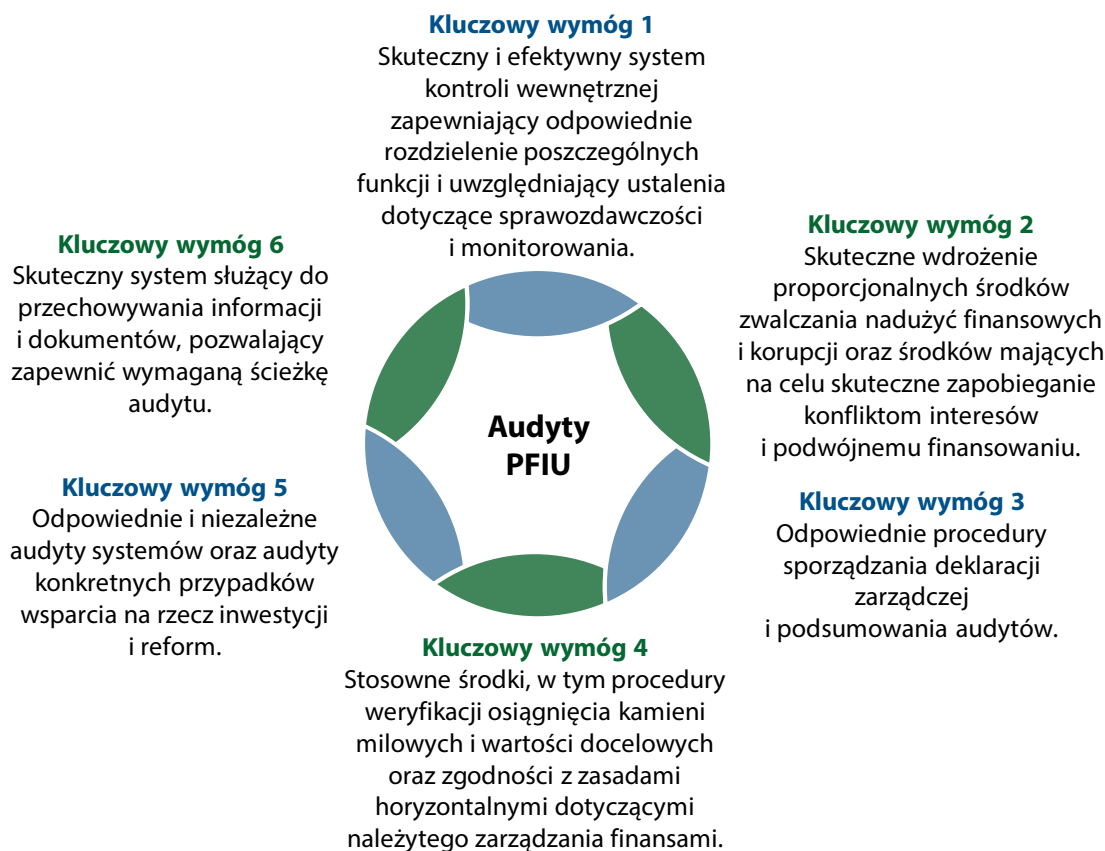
Kluczowy wymóg 1
Skuteczny i efektywny system kontroli wewnętrznej zapewniający odpowiednie rozdzielenie poszczególnych funkcji i uwzględniający ustalenia dotyczące sprawozdawczości i monitorowania.

Kluczowy wymóg 6
Skuteczny system służący do przechowywania informacji i dokumentów, pozwalający zapewnić wymaganą ścieżkę audytu.

Kluczowy wymóg 2
Skuteczne wdrożenie proporcjonalnych środków zwalczania nadużyć finansowych i korupcji oraz środków mających na celu skuteczne zapobieganie konfliktom interesów i podwójnemu finansowaniu.

Audyty PFIU

Kluczowy wymóg 5
Odpowiednie i niezależne audyty systemów oraz audyty konkretnych przypadków wsparcia na rzecz inwestycji i reform.

Kluczowy wymóg 3
Odpowiednie procedury sporządzania deklaracji zarządczej i podsumowania audytów.

Kluczowy wymóg 4
Stosowne środki, w tym procedury weryfikacji osiągnięcia kamieni milowych i wartości docelowych oraz zgodności z zasadami horyzontalnymi dotyczącymi należytego zarządzania finansami.